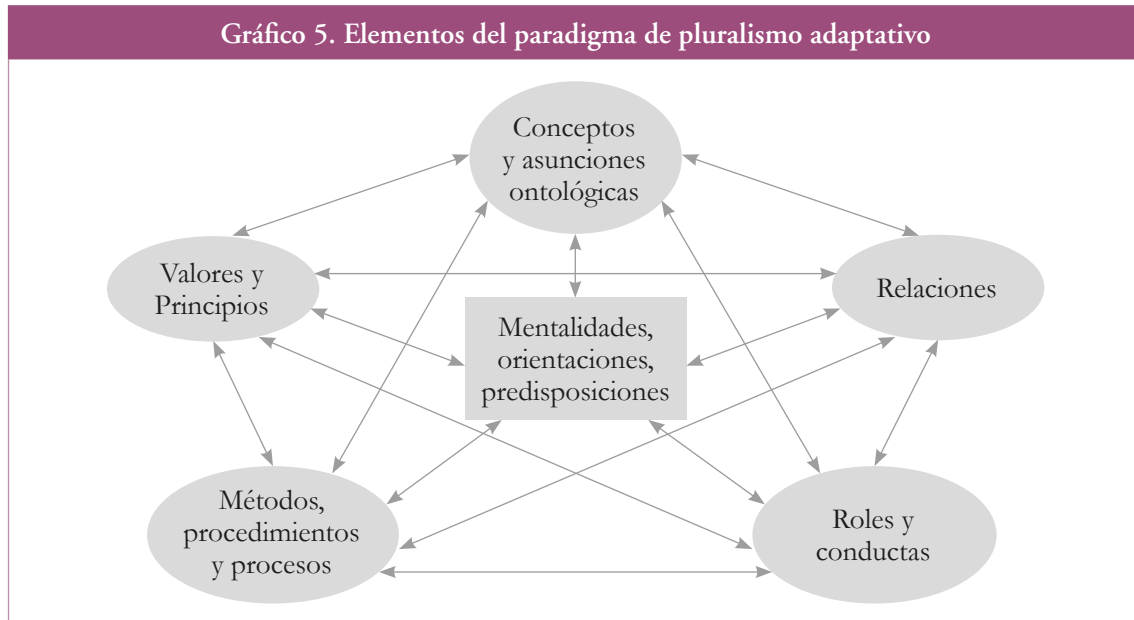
Gráfico 5. Elementos del paradigma de pluralismo adaptativo

Conceptos y asunciones ontológicas

Valores y Principios

Relaciones

Mentalidades, orientaciones, predisposiciones

Métodos, procedimientos y procesos

Roles y conductas